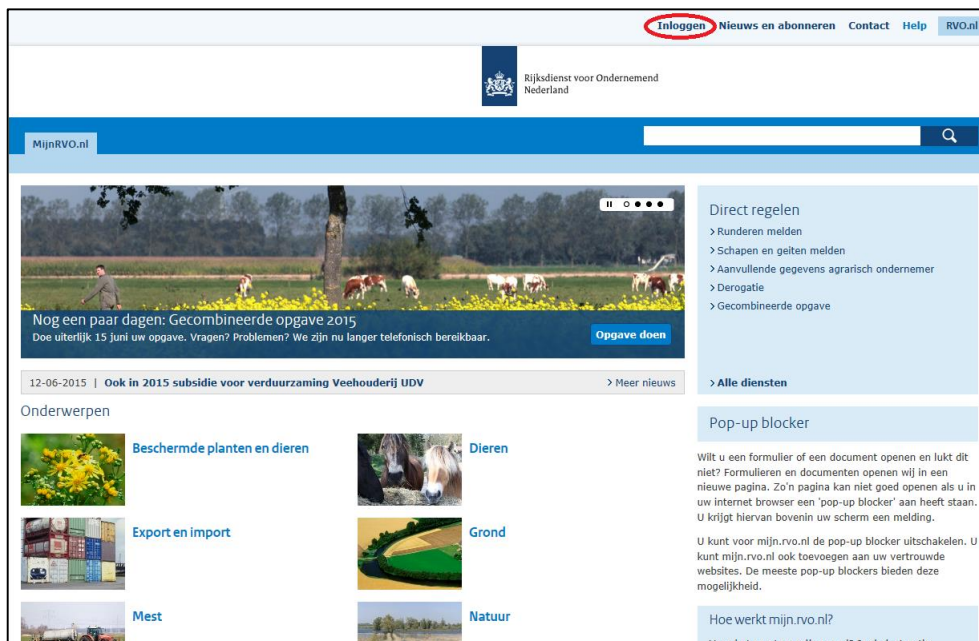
Inloggen Nieuws en abonneren Contact Help RVO.nl

Rijksdienst voor Ondernemend Nederland

MijnRVO.nl

Nog een paar dagen: Gecombineerde opgave 2015
Doe uiterlijk 15 juni uw opgave. Vragen? Problemen? We zijn nu langer telefonisch bereikbaar.

Opgave doen

12-06-2015 | Ook in 2015 subsidie voor verduurzaming Veehouderij UDV

› Meer nieuws

Onderwerpen

Beschermde planten en dieren

Dieren

Export en import

Grond

Mest

Natuur

Direct regelen
› Runderen melden
› Schapen en geiten melden
› Aanvullende gegevens agrarisch ondernemer
› Derogatie
› Gecombineerde opgave

› Alle diensten

Pop-up blocker

Wilt u een formulier of een document openen en lukt dit niet? Formulieren en documenten openen wij in een nieuwe pagina. Zo'n pagina kan niet goed openen als u in uw internet browser een 'pop-up blocker' aan heeft staan. U krijgt hiervan bovenin uw scherm een melding.

U kunt voor mijn.rvo.nl de pop-up blocker uitschakelen. U kunt mijn.rvo.nl ook toevoegen aan uw vertrouwde websites. De meeste pop-up blockers bieden deze mogelijkheid.

Hoe werkt mijn.rvo.nl?